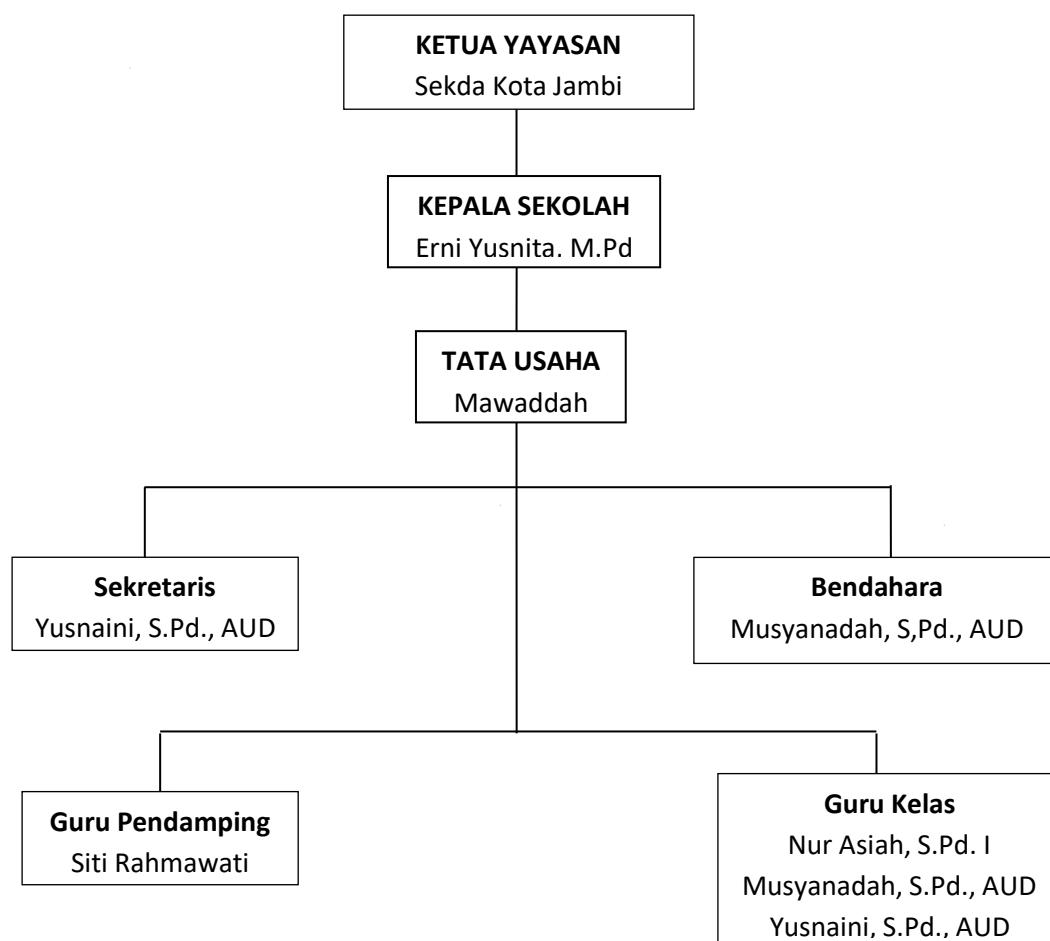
**KETUA YAYASAN**
Sekda Kota Jambi

**KEPALA SEKOLAH**
Erni Yusnita. M.Pd

**TATA USAHA**
Mawaddah

**Sekretaris**
Yusnaini, S.Pd., AUD

**Bendahara**
Musyanadah, S,Pd., AUD

**Guru Pendamping**
Siti Rahmawati

**Guru Kelas**
Nur Asiah, S.Pd. I
Musyanadah, S.Pd., AUD
Yusnaini, S.Pd., AUD